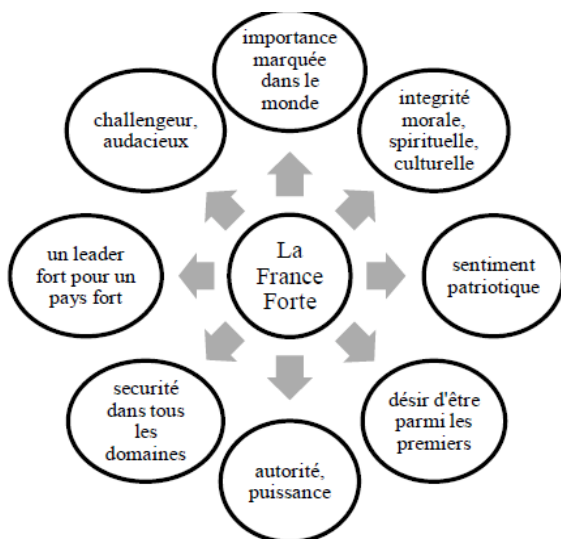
La France Forte

importance marquée dans le monde

integrité morale, spirituelle, culturelle

sentiment patriotique

désir d'être parmi les premiers

autorité, puissance

securité dans tous les domaines

un leader fort pour un pays fort

challengeur, audacieux